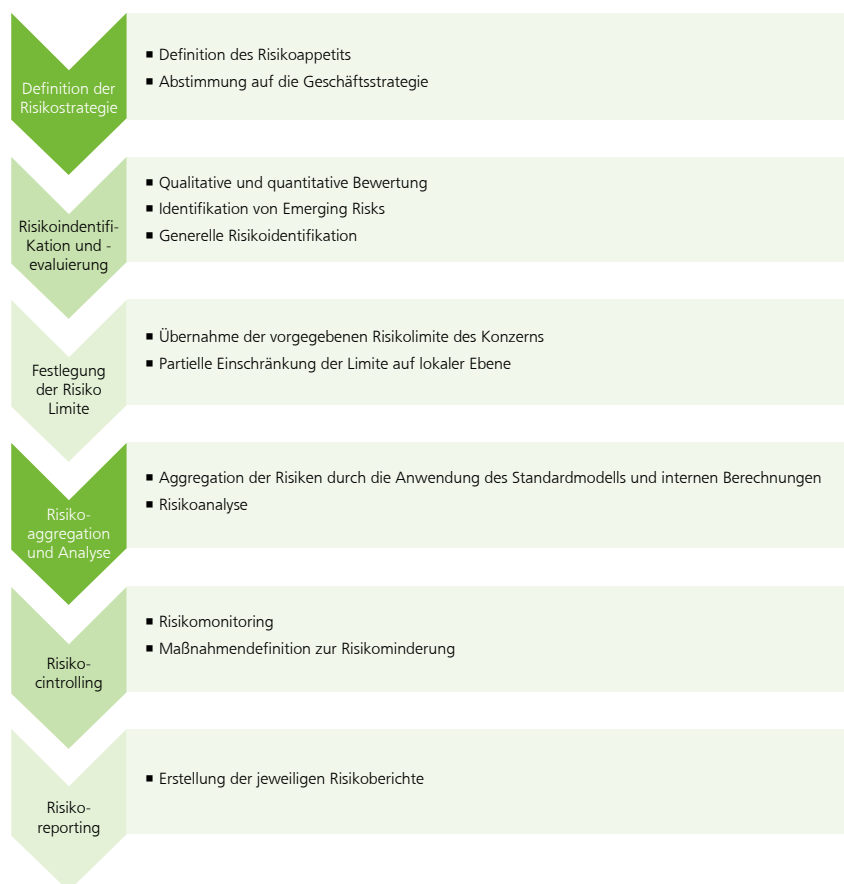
Definition der Risikostrategie

■ Definition des Risikoappetits
■ Abstimmung auf die Geschäftsstrategie

Risikoidentifi-Kation und -evaluierung

■ Qualitative und quantitative Bewertung
■ Identifikation von Emerging Risks
■ Generelle Risikoidentifikation

Festlegung der Risiko Limite

■ Übernahme der vorgegebenen Risikolimite des Konzerns
■ Partielle Einschränkung der Limite auf lokaler Ebene

Risiko-aggregation und Analyse

■ Aggregation der Risiken durch die Anwendung des Standardmodells und internen Berechnungen
■ Risikoanalyse

Risiko-cintrolling

■ Risikomonitoring
■ Maßnahmendefinition zur Risikominderung

Risiko-reporting

■ Erstellung der jeweiligen Risikoberichte